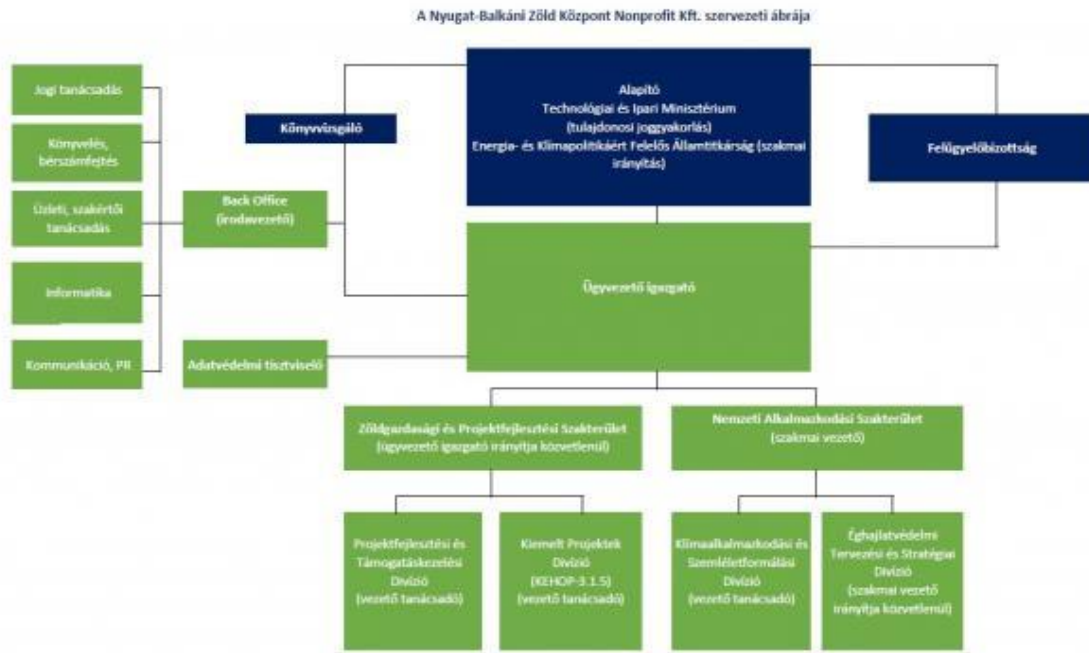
A Nyugat-Balkáni Zöld Központ Nonprofit Kft. szervezeti ábrája

Jogi tanácsadás

Könyvelés, bérszámfejtés

Üzleti, szakértői tanácsadás

Informatika

Kommunikáció, PR

Könyvvizsgáló

Back Office (irodavezető)

Adatvédelmi tisztviselő

Alapító
Technológiai és Ipari Minisztérium
(tulajdonosi joggyakorlás)
Energia- és Klímapolitikáért Felelős Államtitkárság (szakmai irányítás)

Felügyelőbizottság

Ügyvezető igazgató

Zöldgazdasági és Projektfejlesztési Szakterület
(ügyvezető igazgató irányítja közvetlenül)

Nemzeti Alkalmazkodási Szakterület
(szakmai vezető)

Projektfejlesztési és Támogatáskezelési Divízió
(vezető tanácsadó)

Kiemelt Projektek Divízió
(KEHOP-3.1.5)
(vezető tanácsadó)

Klímaalkalmazkodási és Szemléletformálási Divízió
(vezető tanácsadó)

Éghajlatvédelmi Tervezési és Stratégiai Divízió
(szakmai vezető irányítja közvetlenül)